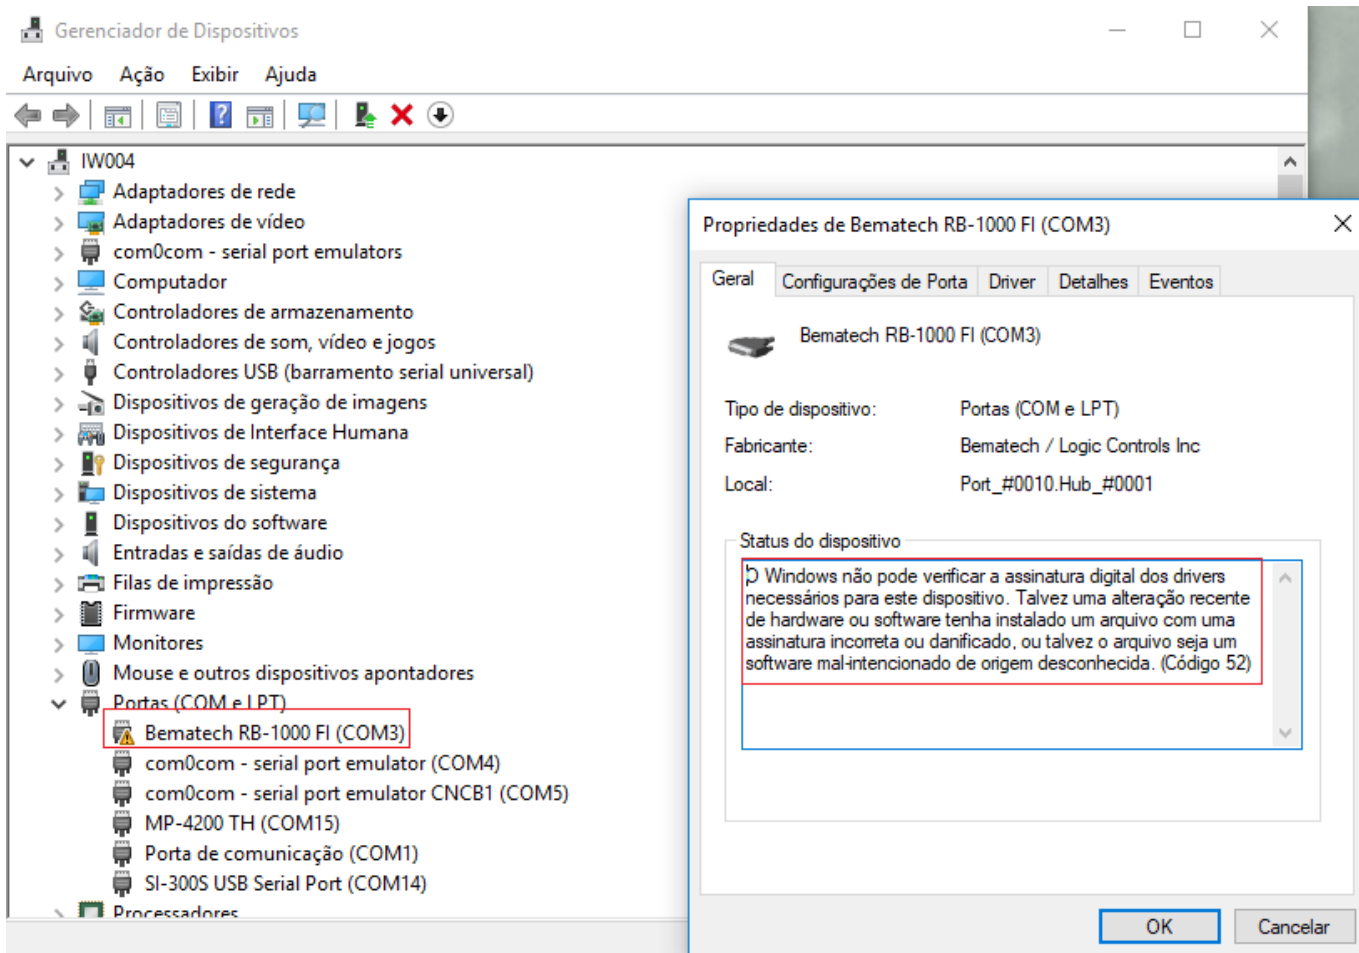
Gerenciador de Dispositivos

Arquivo Ação Exibir Ajuda

IW004
Adaptadores de rede
Adaptadores de vídeo
com0com - serial port emulators
Computador
Controladores de armazenamento
Controladores de som, vídeo e jogos
Controladores USB (barramento serial universal)
Dispositivos de geração de imagens
Dispositivos de Interface Humana
Dispositivos de segurança
Dispositivos de sistema
Dispositivos do software
Entradas e saídas de áudio
Filas de impressão
Firmware
Monitores
Mouse e outros dispositivos apontadores
Portas (COM e LPT)
Bematech RB-1000 FI (COM3)
com0com - serial port emulator (COM4)
com0com - serial port emulator CNCB1 (COM5)
MP-4200 TH (COM15)
Porta de comunicação (COM1)
SI-300S USB Serial Port (COM14)
Processadores

Propriedades de Bematech RB-1000 FI (COM3)

Geral | Configurações de Porta | Driver | Detalhes | Eventos

Bematech RB-1000 FI (COM3)

Tipo de dispositivo: Portas (COM e LPT)
Fabricante: Bematech / Logic Controls Inc
Local: Port_#0010.Hub_#0001

Status do dispositivo
Windows não pode verificar a assinatura digital dos drivers necessários para este dispositivo. Talvez uma alteração recente de hardware ou software tenha instalado um arquivo com uma assinatura incorreta ou danificado, ou talvez o arquivo seja um software mal-intencionado de origem desconhecida. (Código 52)

OK Cancelar